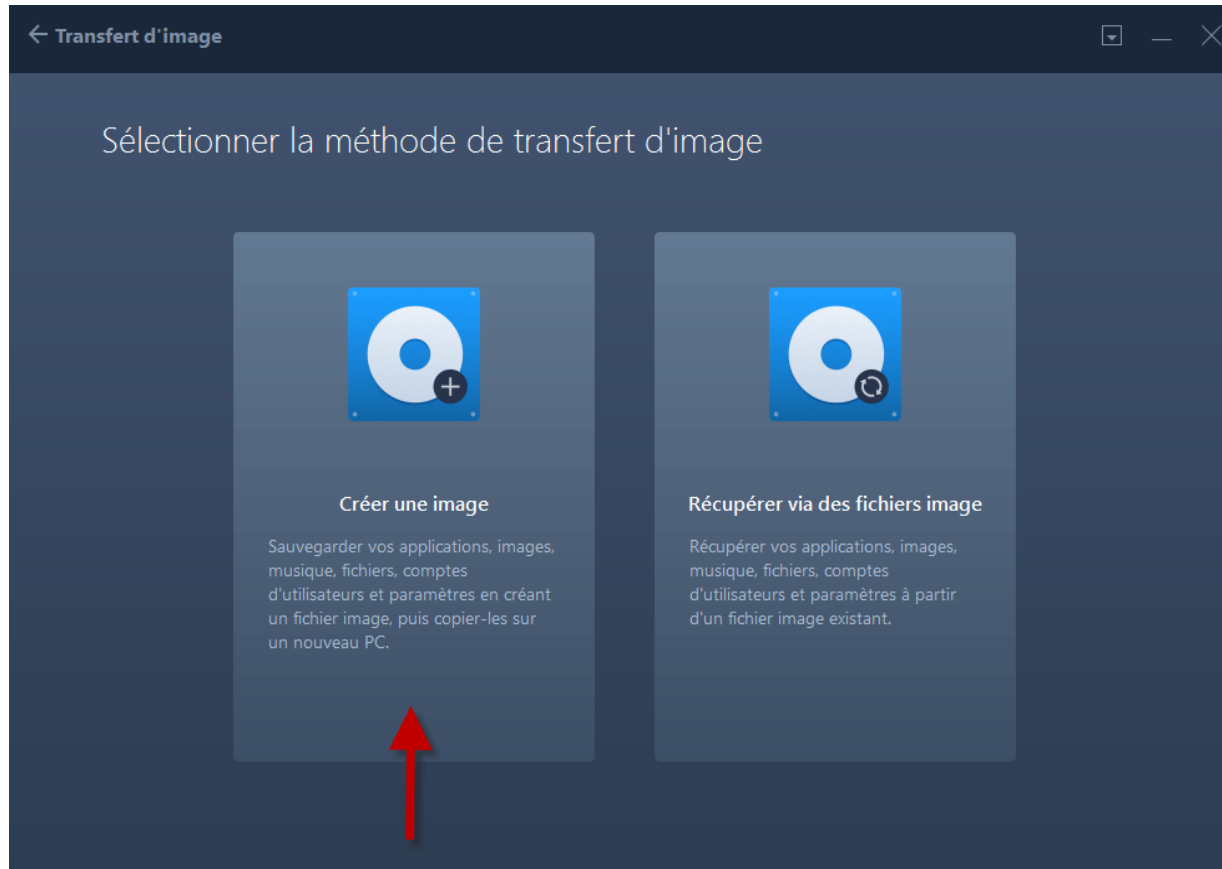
← Transfert d'image

Sélectionner la méthode de transfert d'image

Créer une image

Sauvegarder vos applications, images, musique, fichiers, comptes d'utilisateurs et paramètres en créant un fichier image, puis copier-les sur un nouveau PC.

Récupérer via des fichiers image

Récupérer vos applications, images, musique, fichiers, comptes d'utilisateurs et paramètres à partir d'un fichier image existant.